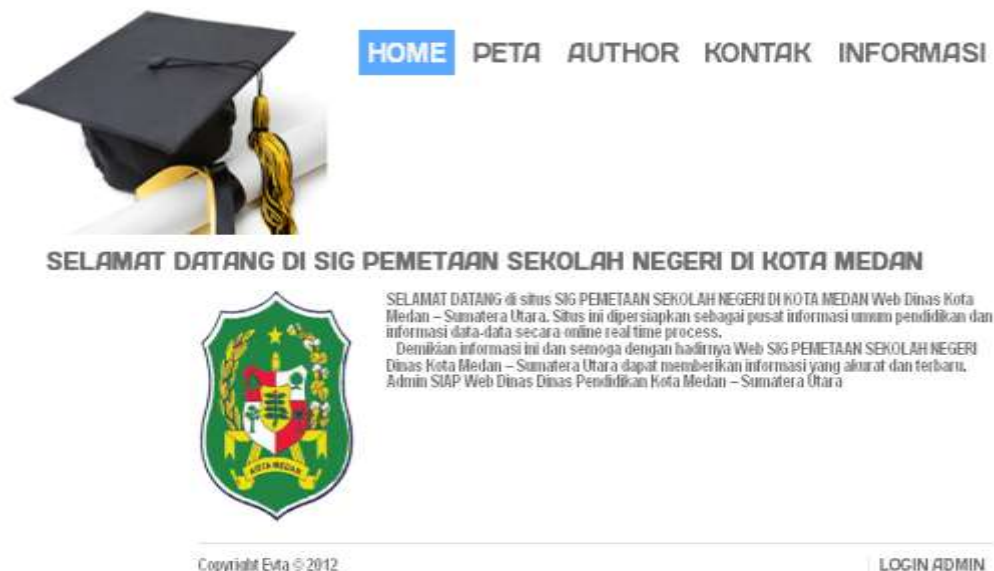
HOME PETA AUTHOR KONTAK INFORMASI

SELAMAT DATANG DI SIG PEMETAAN SEKOLAH NEGERI DI KOTA MEDAN

KOTA MEDAN

SELAMAT DATANG di situs SIG PEMETAAN SEKOLAH NEGERI DI KOTA MEDAN Web Dinas Kota Medan – Sumatera Utara. Situs ini dipersiapkan sebagai pusat informasi umum pendidikan dan informasi data-data secara online real time process.

Demikian informasi ini dan semoga dengan hadirnya Web SIG PEMETAAN SEKOLAH NEGERI Dinas Kota Medan – Sumatera Utara dapat memberikan informasi yang akurat dan terbaru. Admin SIAP Web Dinas Dinas Pendidikan Kota Medan – Sumatera Utara

Copyright Evta © 2012

LOGIN ADMIN